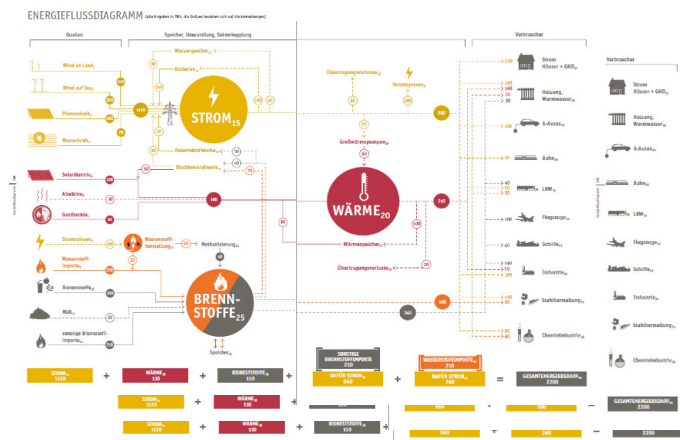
ENERGIEFLUSSDIAGRAMM (alle Angaben in TWh, die Größen beziehen sich auf die Anmerkungen)

Quellen

Speicher, Umwandlung, Sektorkopplung

Verbraucher

Wind an Land

Wind auf See

Photovoltaik

Wasserkraft

Wasserspeicher

Batterien

STROM$_{15}$

Gaskraftwerke

Stückkraftwerke

Solarthermie

Abwärme

Geothermie

Stromspitzen

Wasserstoffimporte

Biomassestoffe

Müll

sonstige Brennstoffimporte

Wasserstoffherstellung

Methanisierung

BRENNSTOFFE$_{25}$

Speicher

Übertragungsverluste

Stromspitzen

Großwärmepumpen

WÄRME$_{20}$

Wärmespeicher

Übertragungsverluste

Strom Kleiner + GHD

Heizung, Warmwasser

E-Autos

Bahn

LKW

Flugzeuge

Schiffe

Industrie

Stahlherstellung

Chemieindustrie

Verbraucher

Strom Kleiner + GHD

Heizung, Warmwasser

E-Autos

Bahn

LKW

Flugzeuge

Schiffe

Industrie

Stahlherstellung

Chemieindustrie

1470

1000

240

210

STROM 1120 + WÄRME 110 + BIOBRENNSTOFFE 150 + SONSTIGE BRENNSTOFFIMPORTE 210 + WASSERSTOFFIMPORTE 210 + DAVON STROM 560 + DAVON STROM 260 = GESAMTENERGIEBEDARF 2200

STROM 1120 + WÄRME 110 + BIOBRENNSTOFFE 150 + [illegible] 560 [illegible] 260 − GESAMTENERGIEBEDARF 2200

STROM 1120 + WÄRME 110 + BIOBRENNSTOFFE 150 + 560 + 260 − 2200